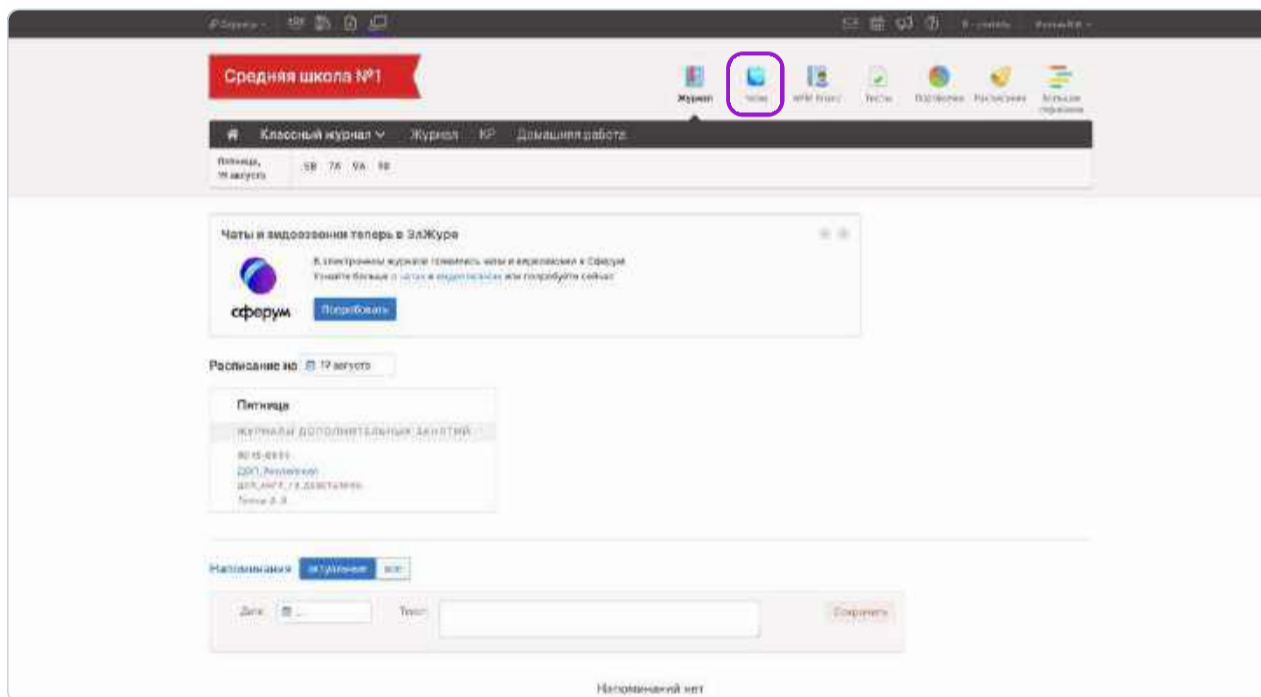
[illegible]

Средняя школа №1

Журнал | Чаты | АРМ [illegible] | Тесты | Портфолио | Расписание | Большая перемена

Классный журнал ∨ | Журнал | КР | Домашняя работа

Пятница, 19 августа | 5В | 7А | 9А | 9Б

Чаты и видеозвонки теперь в ЭлЖуре

В электронном журнале появились чаты и видеозвонки в Сферум. Узнайте больше о чатах и видеозвонках или попробуйте сейчас

сферум

Попробовать

Расписание на 19 августа

Пятница

ЖУРНАЛЫ ДОПОЛНИТЕЛЬНЫХ ЗАНЯТИЙ

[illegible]
ДОП_Английский
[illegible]
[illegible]

Напоминания | актуальные | все

Дата | Текст | Сохранить

Напоминаний нет